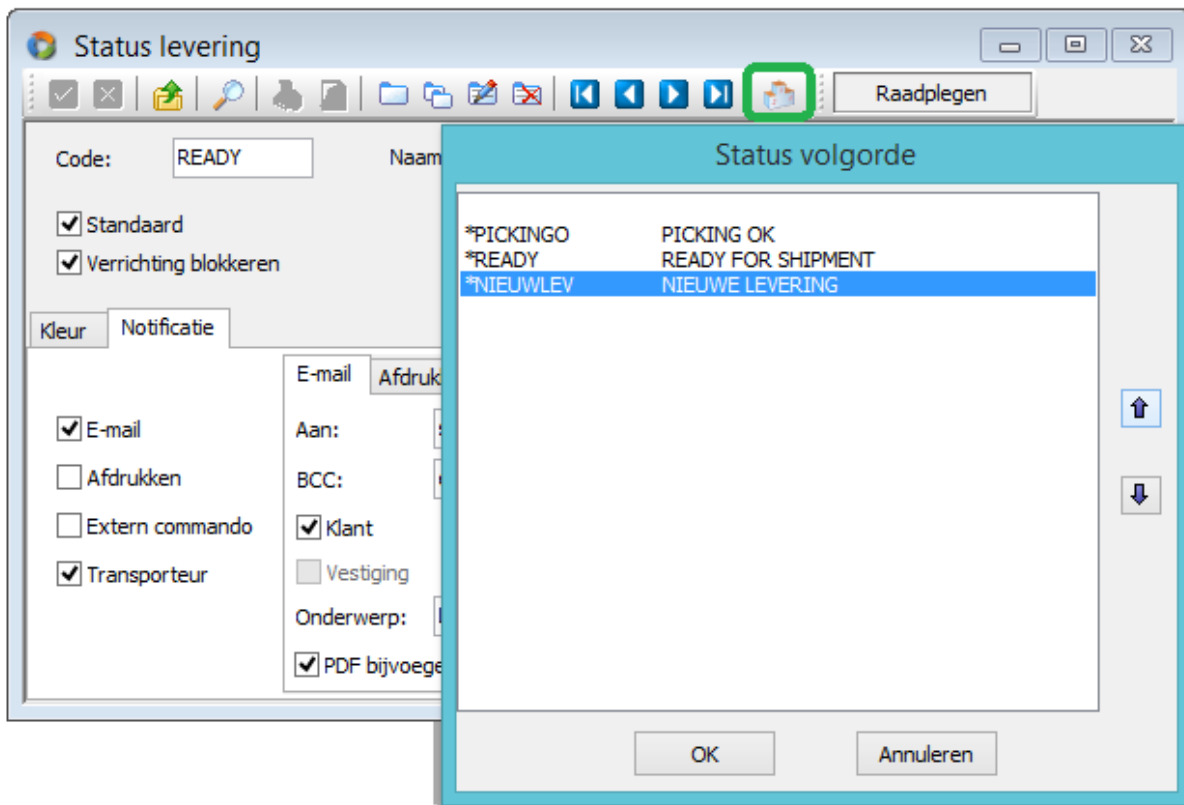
Status levering

Raadplegen

Code: READY

Naam

Standaard

Verrichting blokkeren

Kleur

Notificatie

E-mail

Afdruk

E-mail

Afdrukken

Extern commando

Transporteur

Aan:

BCC:

Klant

Vestiging

Onderwerp:

PDF bijvoege

Status volgorde

| | |
|---|---|
| *PICKINGO | PICKING OK |
| *READY | READY FOR SHIPMENT |
| *NIEUWLEV | NIEUWE LEVERING |

OK

Annuleren